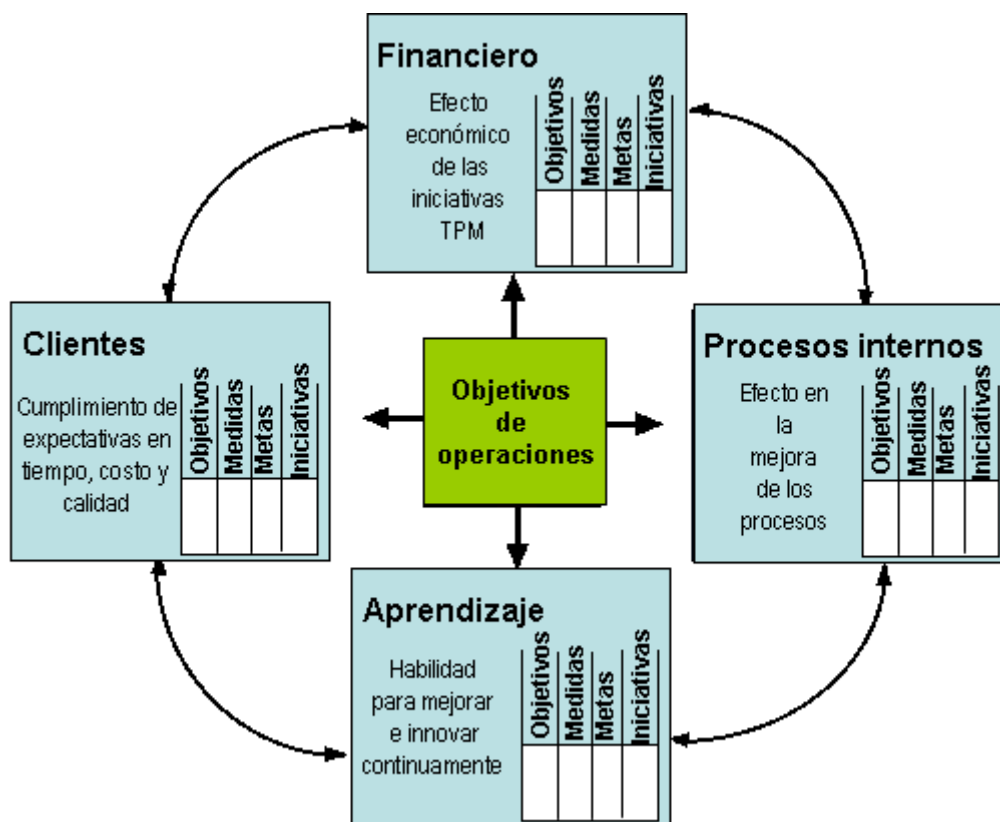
Financiero

Efecto económico de las iniciativas TPM

| Objetivos | Medidas | Metas | Iniciativas |
|---|---|---|---|
| | | | |

Clientes

Cumplimiento de expectativas en tiempo, costo y calidad

| Objetivos | Medidas | Metas | Iniciativas |
|---|---|---|---|
| | | | |

Objetivos de operaciones

Procesos internos

Efecto en la mejora de los procesos

| Objetivos | Medidas | Metas | Iniciativas |
|---|---|---|---|
| | | | |

Aprendizaje

Habilidad para mejorar e innovar continuamente

| Objetivos | Medidas | Metas | Iniciativas |
|---|---|---|---|
| | | | |